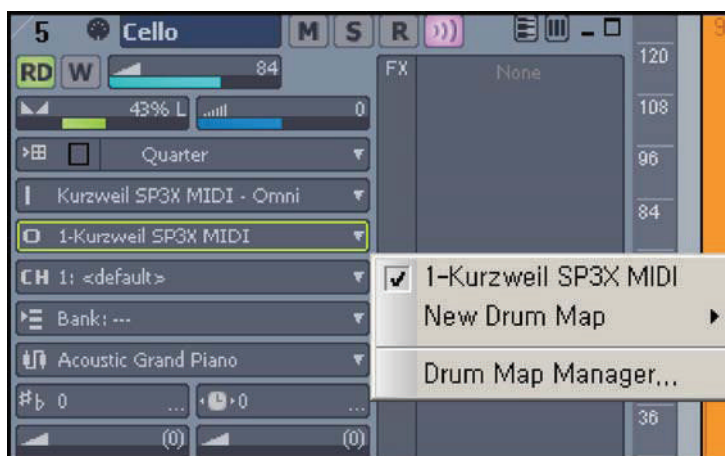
5 Cello M S R

RD W 84

43% L 0

Quarter

Kurzweil SP3X MIDI - Omni

1-Kurzweil SP3X MIDI

CH 1: <default>

Bank: ---

Acoustic Grand Piano

0 0

(0) (0)

FX None

120
108
96
84
36

1-Kurzweil SP3X MIDI
New Drum Map
Drum Map Manager...